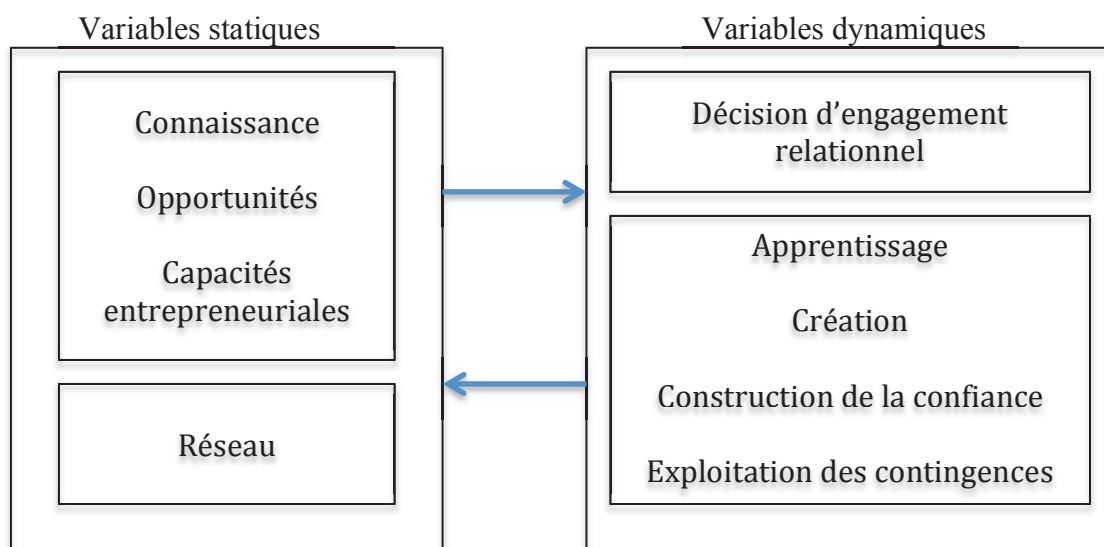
Variables statiques

Connaissance

Opportunités

Capacités entrepreneuriales

Réseau

Variables dynamiques

Décision d'engagement relationnel

Apprentissage

Création

Construction de la confiance

Exploitation des contingences